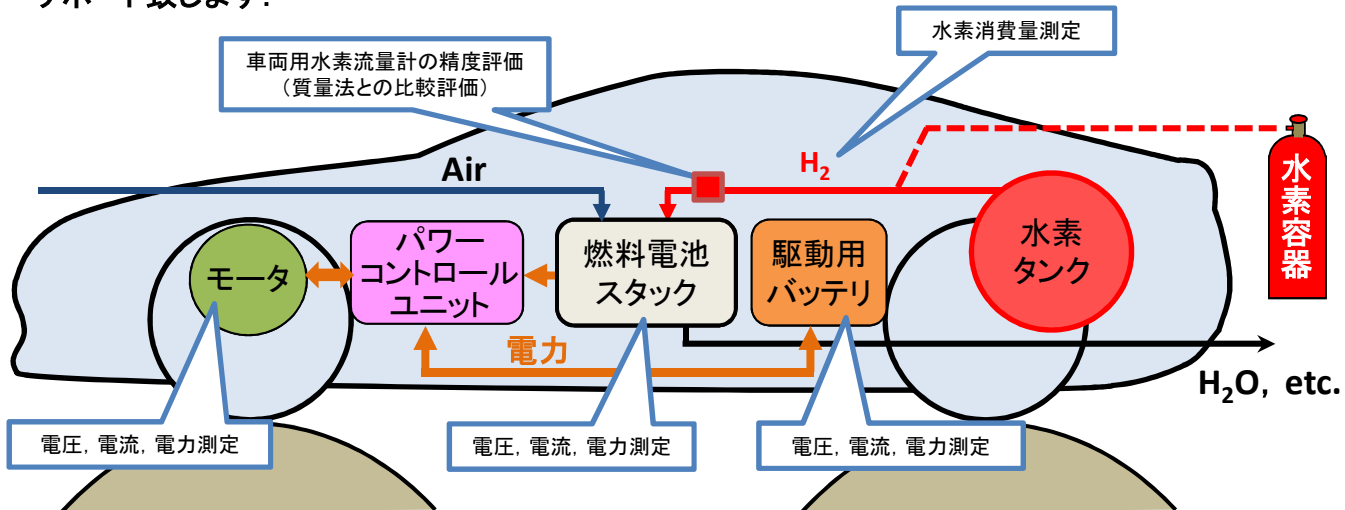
サポート致します。

車両用水素流量計の精度評価（質量法との比較評価）

水素消費量測定

$H_2$

Air

水素容器

モータ

パワーコントロールユニット

燃料電池スタック

駆動用バッテリ

水素タンク

電力

$H_2O$, etc.

電圧，電流，電力測定

電圧，電流，電力測定

電圧，電流，電力測定